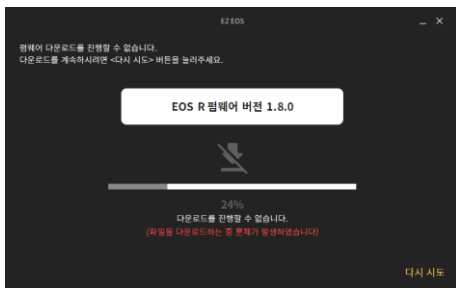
EZ EOS

_ ×

펌웨어 다운로드를 진행할 수 없습니다.
다운로드를 계속하시려면 <다시 시도> 버튼을 눌러주세요.

EOS R 펌웨어 버전 1.8.0

24%

다운로드를 진행할 수 없습니다.
(파일을 다운로드하는 중 문제가 발생하였습니다)

다시 시도